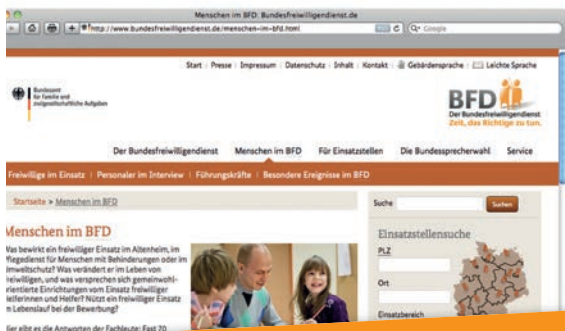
Menschen im BFD: Bundesfreiwilligendienst.de

http://www.bundesfreiwilligendienst.de/menschen-im-bfd.html

Google

Start | Presse | Impressum | Datenschutz | Inhalt | Kontakt | Gebärdensprache | Leichte Sprache

Bundesamt für Familie und zivilgesellschaftliche Aufgaben

BFD
Der Bundesfreiwilligendienst
Zeit, das Richtige zu tun.

Der Bundesfreiwilligendienst | Menschen im BFD | Für Einsatzstellen | Die Bundessprecherwahl | Service

Freiwillige im Einsatz | Personaler im Interview | Führungskräfte | Besondere Ereignisse im BFD

Startseite > Menschen im BFD

Menschen im BFD

Was bewirkt ein freiwilliger Einsatz im Altenheim, im Pflegedienst für Menschen mit Behinderungen oder im Umweltschutz? Was verändert er im Leben von Freiwilligen, und was versprechen sich gemeinwohlorientierte Einrichtungen vom Einsatz freiwilliger Helferinnen und Helfer? Nützt ein freiwilliger Einsatz im Lebenslauf bei der Bewerbung?

Hier gibt es die Antworten der Fachleute: Fast 70

Suche

Suchen

Einsatzstellensuche

PLZ

Ort

Einsatzbereich